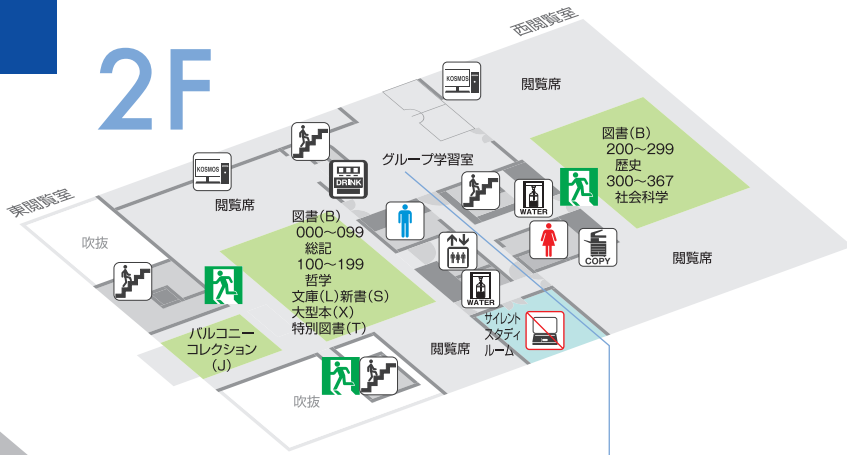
2F

西閲覧室

KOSMOS

閲覧席

図書(B)
200～299
歴史
300～367
社会科学

グループ学習室

DRINK

WATER

KOSMOS

閲覧席

東閲覧室

図書(B)
000～099
総記
100～199
哲学
文庫(L)新書(S)
大型本(X)
特別図書(T)

COPY

閲覧席

吹抜

WATER

バルコニー
コレクション
(J)

サイレント
スタディ
ルーム

閲覧席

吹抜